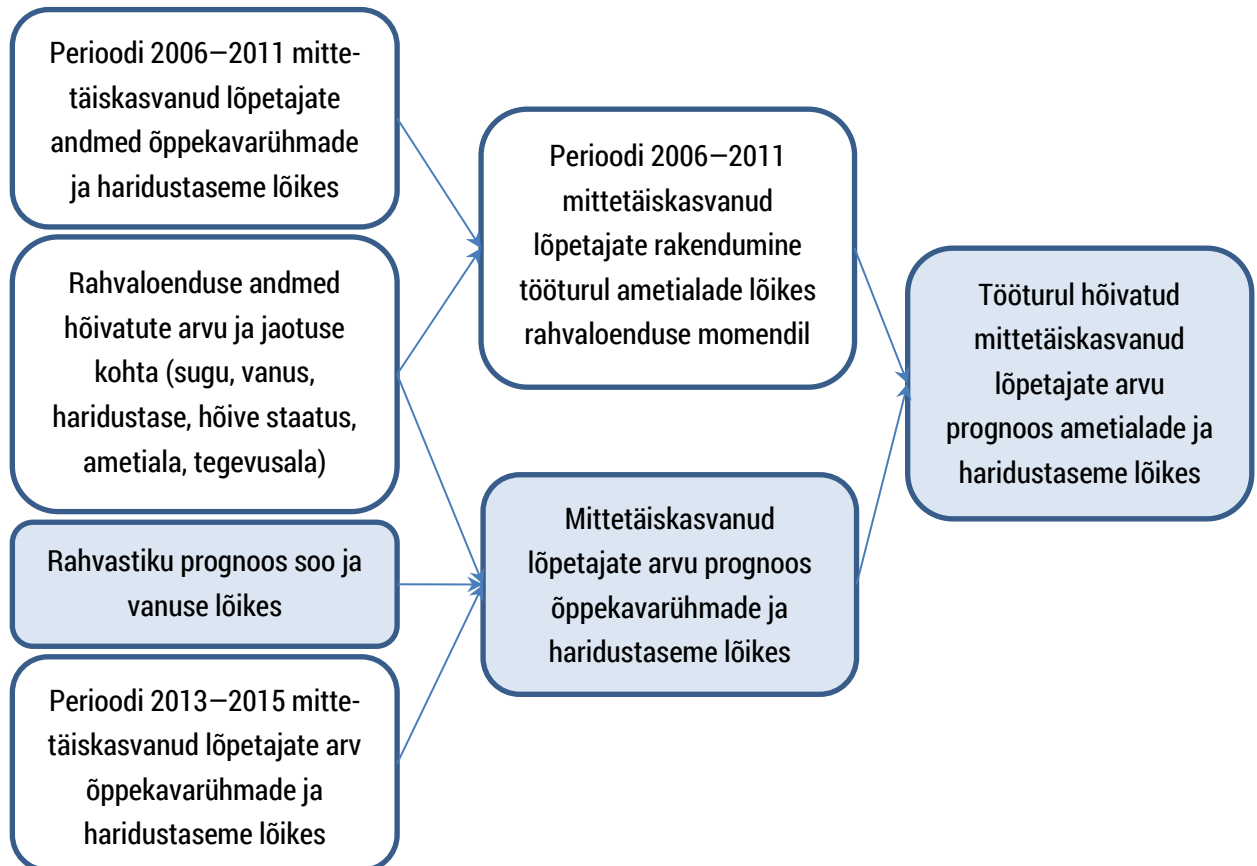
Perioodi 2006—2011 mitte-täiskasvanud lõpetajate andmed õppekavarühmade ja haridustaseme lõikes

Rahvaloenduse andmed hõivatute arvu ja jaotuse kohta (sugu, vanus, haridustase, hõive staatus, ametiala, tegevusala)

Rahvastiku prognoos soo ja vanuse lõikes

Perioodi 2013—2015 mitte-täiskasvanud lõpetajate arv õppekavarühmade ja haridustaseme lõikes

Perioodi 2006—2011 mittetäiskasvanud lõpetajate rakendumine tööturul ametialade lõikes rahvaloenduse momendil

Mittetäiskasvanud lõpetajate arvu prognoos õppekavarühmade ja haridustaseme lõikes

Tööturul hõivatud mittetäiskasvanud lõpetajate arvu prognoos ametialade ja haridustaseme lõikes